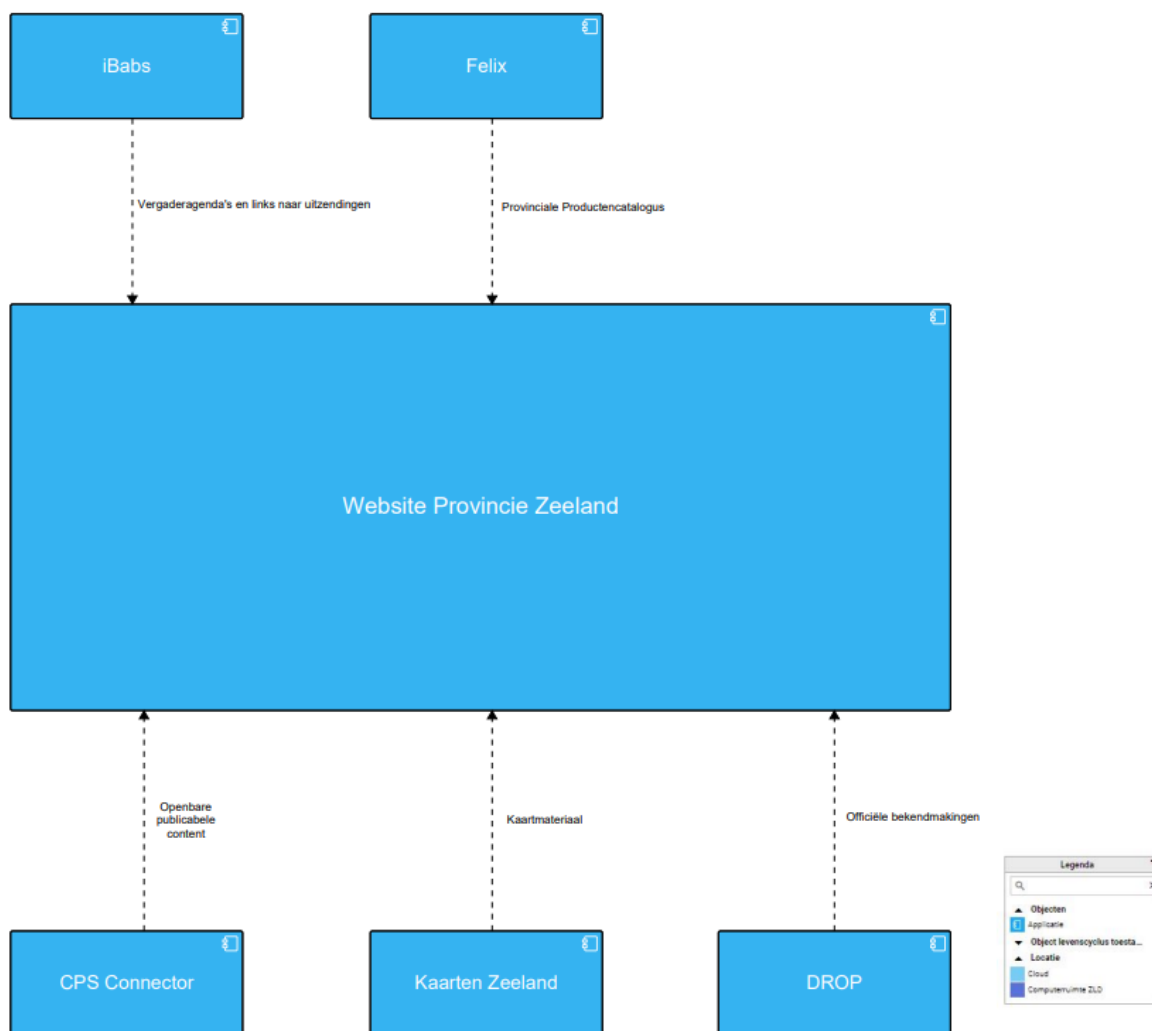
iBabs

Felix

Vergaderagenda's en links naar uitzendingen

Provinciale Productencatalogus

Website Provincie Zeeland

Openbare publicabele content

Kaartmateriaal

Officiële bekendmakingen

CPS Connector

Kaarten Zeeland

DROP

Legenda

Objecten

Applicatie

Object levenscyclus toesta...

Locatie

Cloud

Computerruimte ZLD